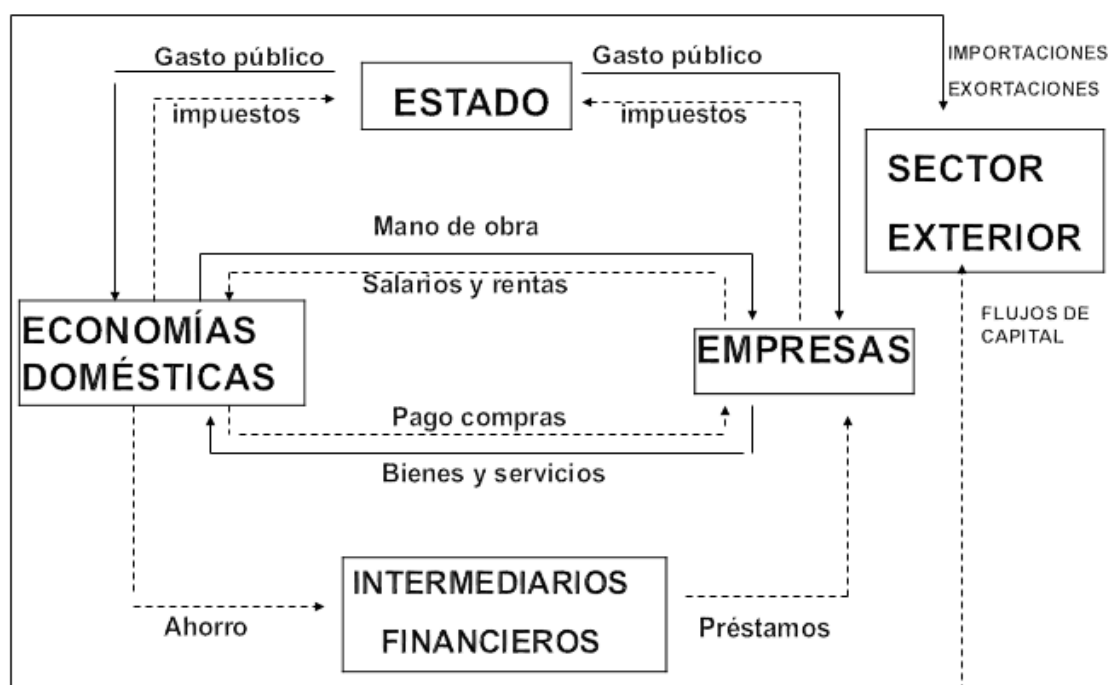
Gasto público

impuestos

ESTADO

Gasto público

impuestos

IMPORTACIONES

EXORTACIONES

SECTOR EXTERIOR

Mano de obra

Salarios y rentas

ECONOMÍAS DOMÉSTICAS

EMPRESAS

FLUJOS DE CAPITAL

Pago compras

Bienes y servicios

INTERMEDIARIOS FINANCIEROS

Ahorro

Préstamos